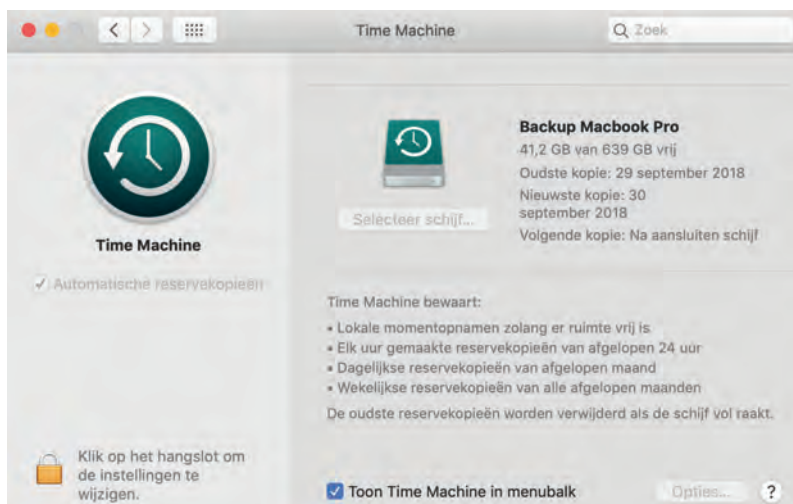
Time Machine

Zoek

Time Machine

✓ Automatische reservekopieën

Selecteer schijf...

Backup Macbook Pro
41,2 GB van 639 GB vrij
Oudste kopie: 29 september 2018
Nieuwste kopie: 30 september 2018
Volgende kopie: Na aansluiten schijf

Time Machine bewaart:
• Lokale momentopnamen zolang er ruimte vrij is
• Elk uur gemaakte reservekopieën van afgelopen 24 uur
• Dagelijkse reservekopieën van afgelopen maand
• Wekelijkse reservekopieën van alle afgelopen maanden
De oudste reservekopieën worden verwijderd als de schijf vol raakt.

Klik op het hangslot om de instellingen te wijzigen.

Toon Time Machine in menubalk

Opties...

?